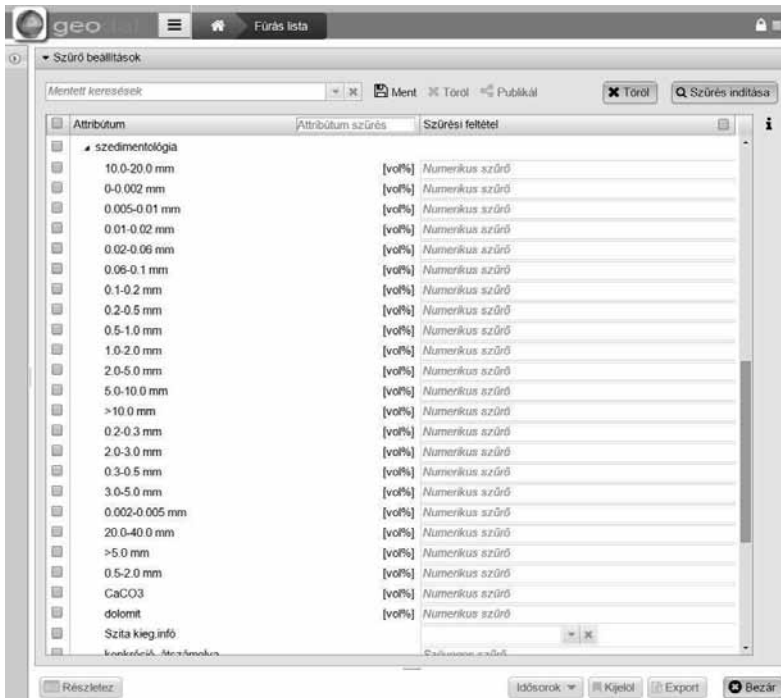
geo

Fúrás lista

Szűrő beállítások

Mentett keresések

Ment Töröl Publikál

Töröl Szűrés indítása

| Attribútum | Attribútum szűrés | Szűrési feltétel |
|---|---|---|
| szedimentológia | | |
| 10.0-20.0 mm | [vol%] | Numerikus szűrő |
| 0-0.002 mm | [vol%] | Numerikus szűrő |
| 0.005-0.01 mm | [vol%] | Numerikus szűrő |
| 0.01-0.02 mm | [vol%] | Numerikus szűrő |
| 0.02-0.06 mm | [vol%] | Numerikus szűrő |
| 0.06-0.1 mm | [vol%] | Numerikus szűrő |
| 0.1-0.2 mm | [vol%] | Numerikus szűrő |
| 0.2-0.5 mm | [vol%] | Numerikus szűrő |
| 0.5-1.0 mm | [vol%] | Numerikus szűrő |
| 1.0-2.0 mm | [vol%] | Numerikus szűrő |
| 2.0-5.0 mm | [vol%] | Numerikus szűrő |
| 5.0-10.0 mm | [vol%] | Numerikus szűrő |
| >10.0 mm | [vol%] | Numerikus szűrő |
| 0.2-0.3 mm | [vol%] | Numerikus szűrő |
| 2.0-3.0 mm | [vol%] | Numerikus szűrő |
| 0.3-0.5 mm | [vol%] | Numerikus szűrő |
| 3.0-5.0 mm | [vol%] | Numerikus szűrő |
| 0.002-0.005 mm | [vol%] | Numerikus szűrő |
| 20.0-40.0 mm | [vol%] | Numerikus szűrő |
| >5.0 mm | [vol%] | Numerikus szűrő |
| 0.5-2.0 mm | [vol%] | Numerikus szűrő |
| CaCO3 | [vol%] | Numerikus szűrő |
| dolomit | [vol%] | Numerikus szűrő |
| Szita kieg.infó | | |
| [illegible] | | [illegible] |

Részletez

Idősorok Kijelöl Export Bezár